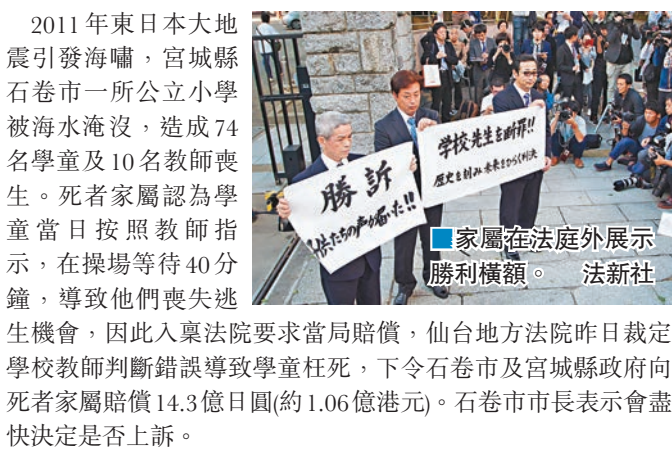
2011年東日本大地震引發海嘯，宮城縣石巻市一所公立小學被海水淹沒，造成74名學童及10名教師喪生。死者家屬認為學童當日按照教師指示，在操場等待40分鐘，導致他們喪失逃生機會，因此入稟法院要求當局賠償，仙台地方法院昨日裁定學校教師判斷錯誤導致學童枉死，下令石巻市及宮城縣政府向死者家屬賠償14.3億日圓(約1.06億港元)。石巻市市長表示會盡快決定是否上訴。

勝訴
子供たちの声が届いた!!

学校先生を断罪!!
歴史を刻み 未来をひらく判決

家屬在法庭外展示勝利橫額。 法新社